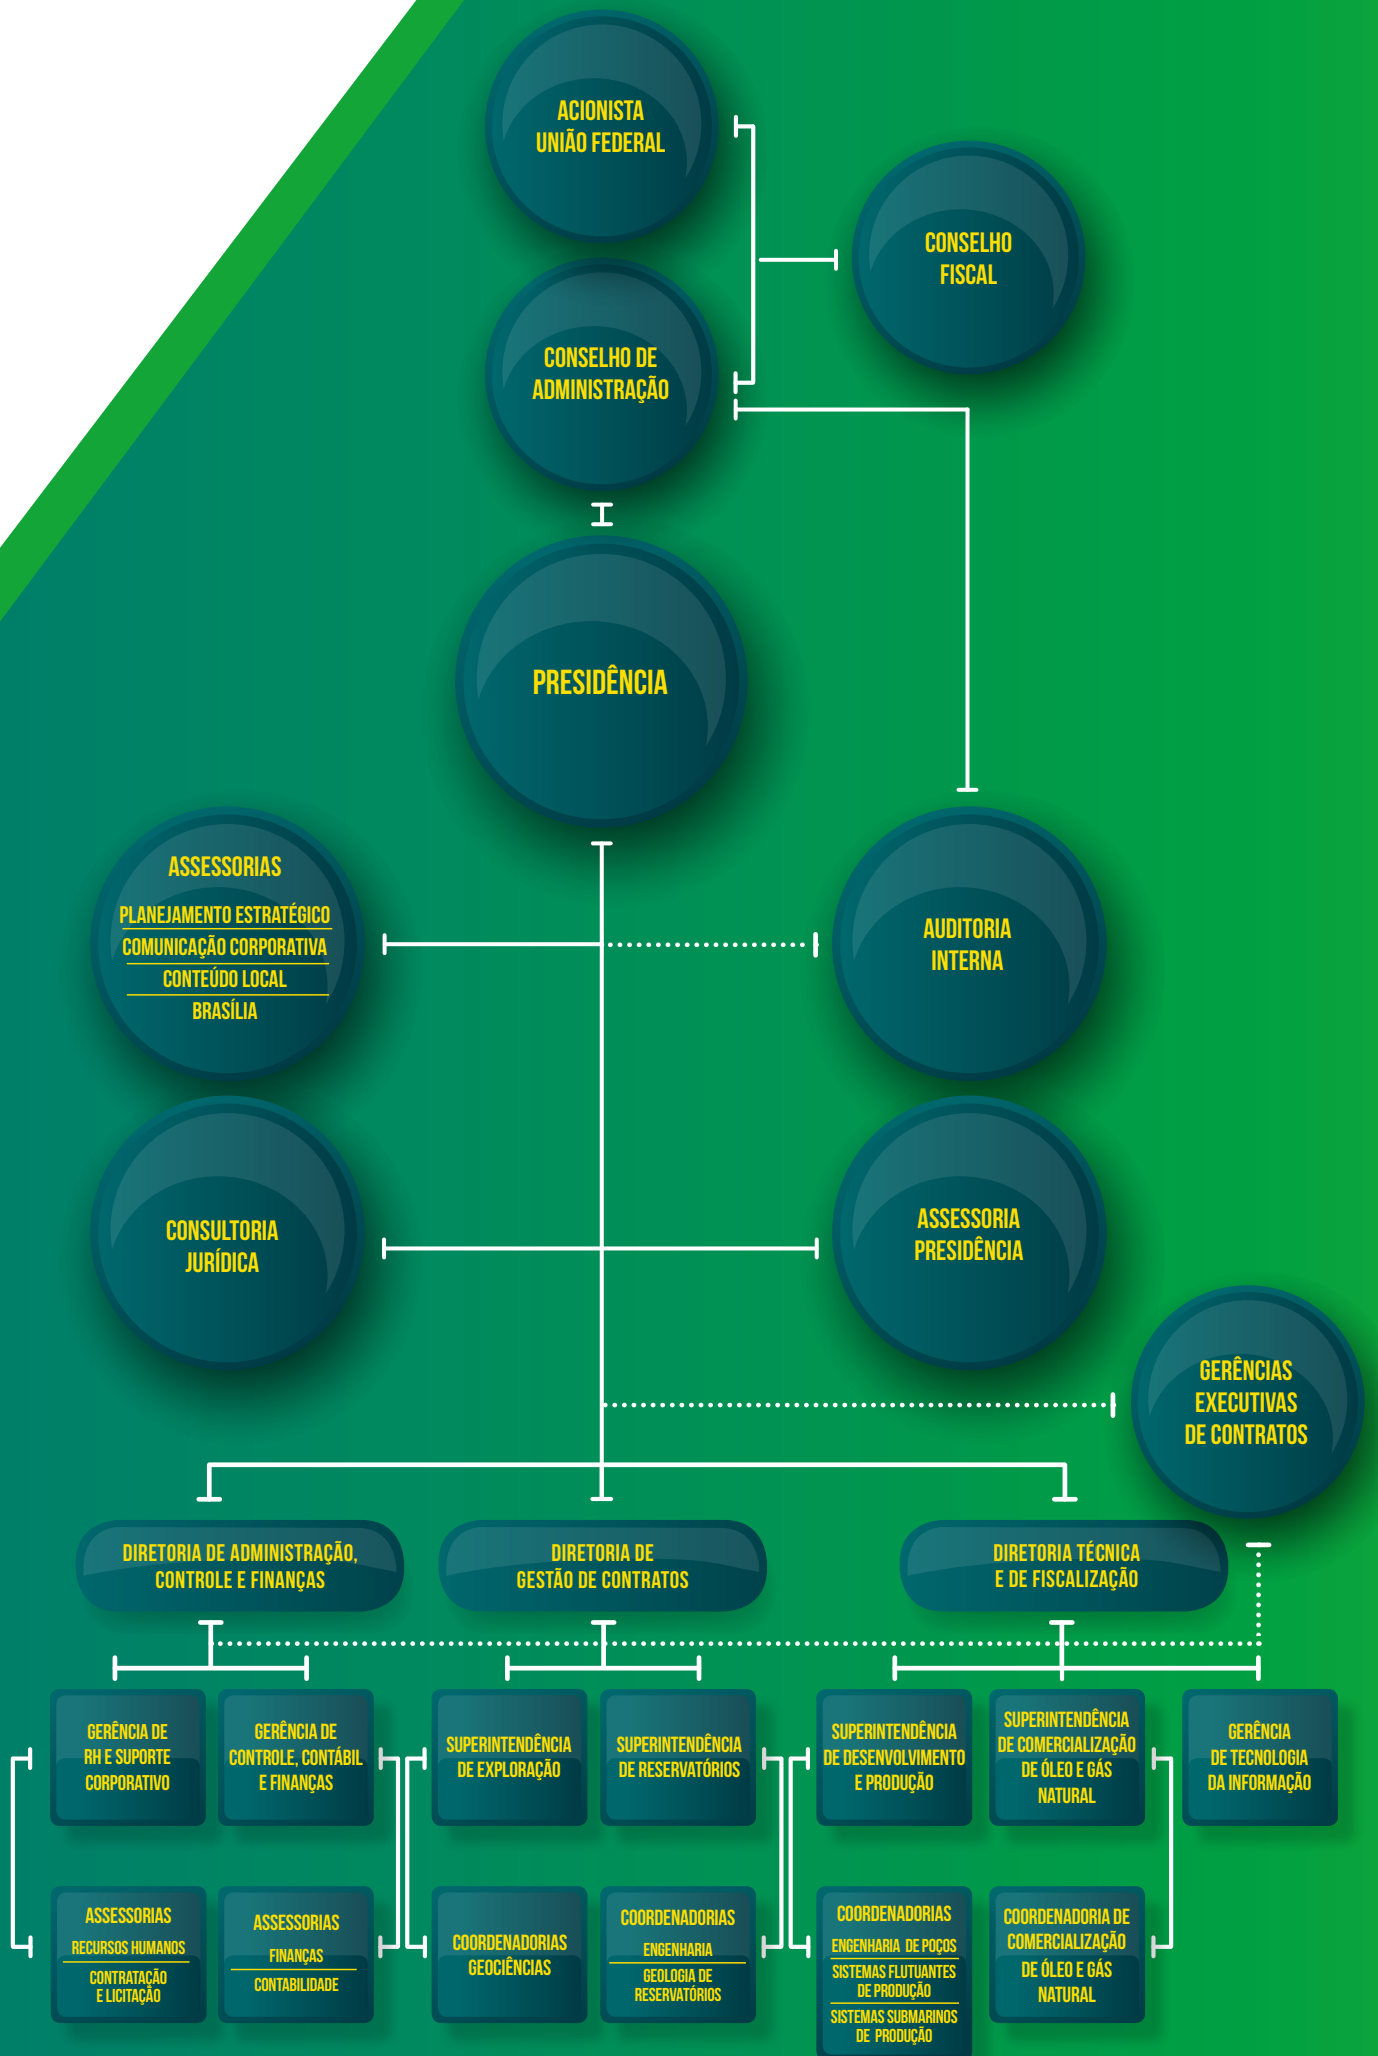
ACIONISTA
UNIÃO FEDERAL

CONSELHO FISCAL

CONSELHO DE ADMINISTRAÇÃO

PRESIDÊNCIA

ASSESSORIAS
PLANEJAMENTO ESTRATÉGICO
COMUNICAÇÃO CORPORATIVA
CONTEÚDO LOCAL
BRASÍLIA

AUDITORIA INTERNA

CONSULTORIA JURÍDICA

ASSESSORIA PRESIDÊNCIA

GERÊNCIAS EXECUTIVAS DE CONTRATOS

DIRETORIA DE ADMINISTRAÇÃO, CONTROLE E FINANÇAS

DIRETORIA DE GESTÃO DE CONTRATOS

DIRETORIA TÉCNICA E DE FISCALIZAÇÃO

GERÊNCIA DE RH E SUPORTE CORPORATIVO

GERÊNCIA DE CONTROLE, CONTÁBIL E FINANÇAS

SUPERINTENDÊNCIA DE EXPLORAÇÃO

SUPERINTENDÊNCIA DE RESERVATÓRIOS

SUPERINTENDÊNCIA DE DESENVOLVIMENTO E PRODUÇÃO

SUPERINTENDÊNCIA DE COMERCIALIZAÇÃO DE ÓLEO E GÁS NATURAL

GERÊNCIA DE TECNOLOGIA DA INFORMAÇÃO

ASSESSORIAS
RECURSOS HUMANOS
CONTRATAÇÃO E LICITAÇÃO

ASSESSORIAS
FINANÇAS
CONTABILIDADE

COORDENADORIAS GEOCIÊNCIAS

COORDENADORIAS
ENGENHARIA
GEOLOGIA DE RESERVATÓRIOS

COORDENADORIAS
ENGENHARIA DE POÇOS
SISTEMAS FLUTUANTES DE PRODUÇÃO
SISTEMAS SUBMARINOS DE PRODUÇÃO

COORDENADORIA DE COMERCIALIZAÇÃO DE ÓLEO E GÁS NATURAL